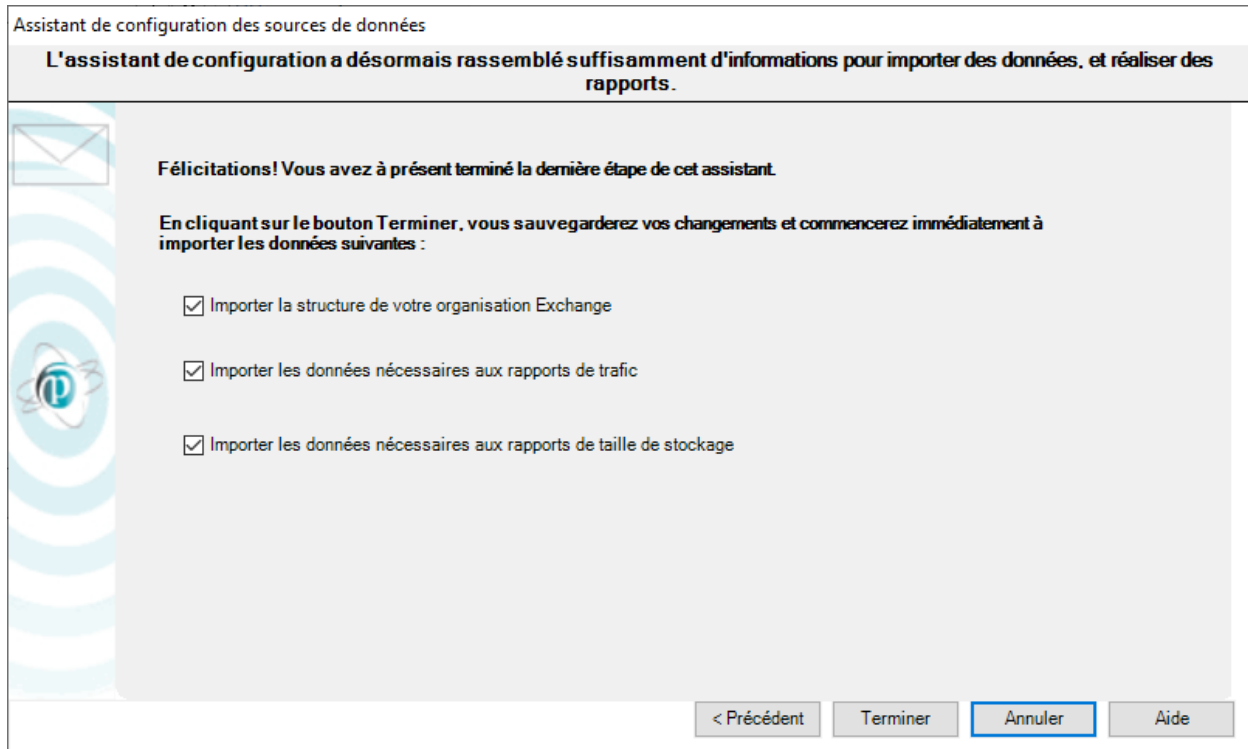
Assistant de configuration des sources de données

L'assistant de configuration a désormais rassemblé suffisamment d'informations pour importer des données, et réaliser des rapports.

Félicitations! Vous avez à présent terminé la dernière étape de cet assistant.

En cliquant sur le bouton Terminer, vous sauvegarderez vos changements et commencerez immédiatement à importer les données suivantes :

☑ Importer la structure de votre organisation Exchange

☑ Importer les données nécessaires aux rapports de trafic

☑ Importer les données nécessaires aux rapports de taille de stockage

< Précédent | Terminer | Annuler | Aide